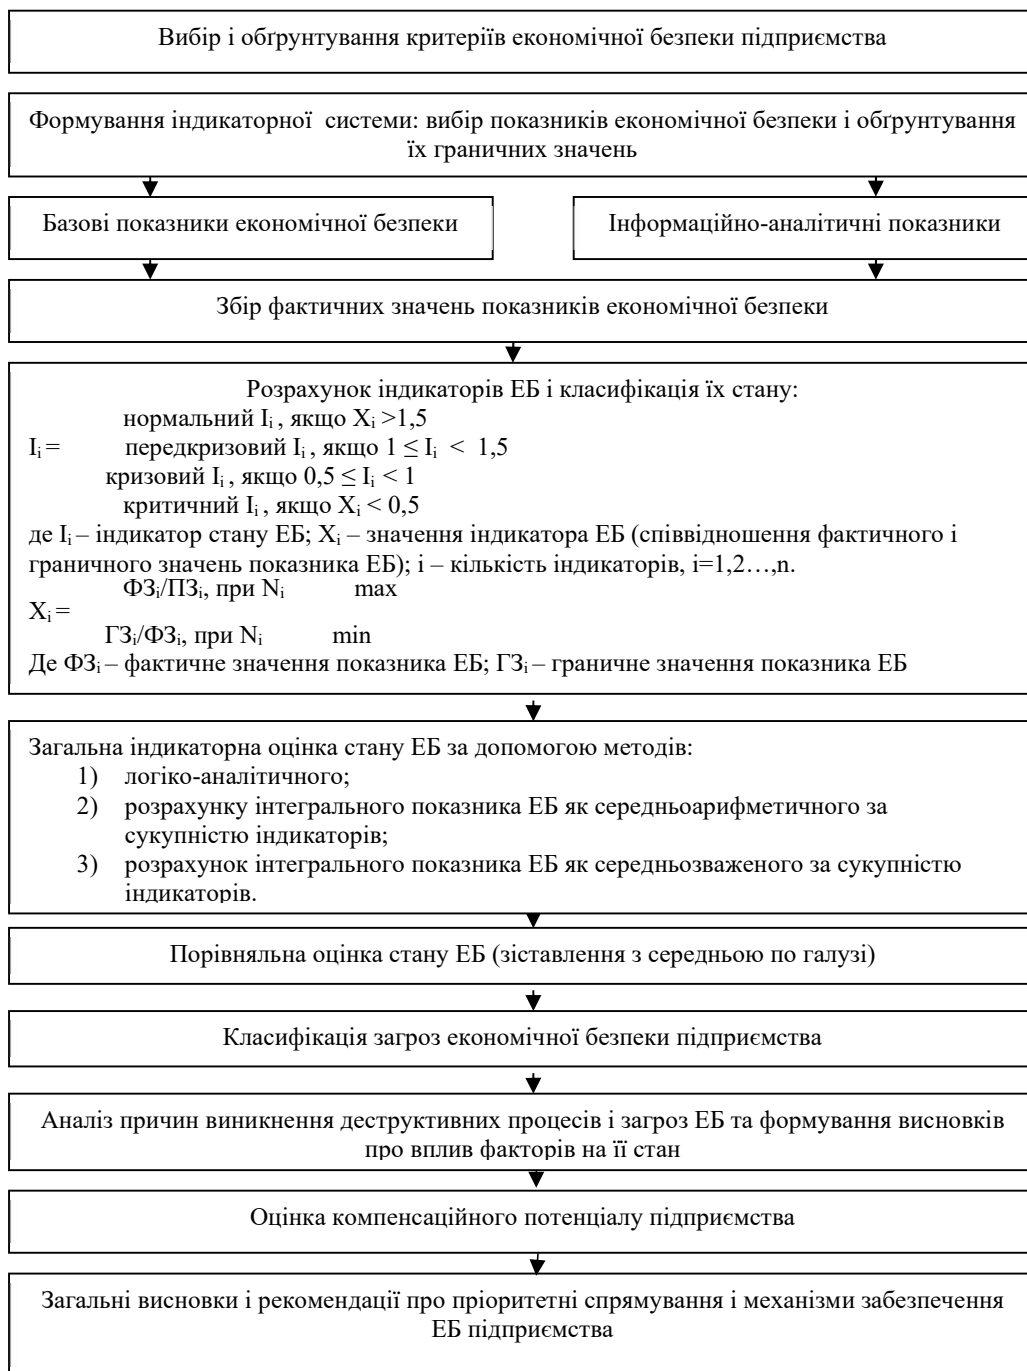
Вибір і обґрунтування критеріїв економічної безпеки підприємства

Формування індикаторної системи: вибір показників економічної безпеки і обґрунтування їх граничних значень

Базові показники економічної безпеки

Інформаційно-аналітичні показники

Збір фактичних значень показників економічної безпеки

Розрахунок індикаторів ЕБ і класифікація їх стану:
нормальний $I_i$, якщо $X_i > 1{,}5$
$I_i =$ передкризовий $I_i$, якщо $1 \le I_i < 1{,}5$
кризовий $I_i$, якщо $0{,}5 \le I_i < 1$
критичний $I_i$, якщо $X_i < 0{,}5$
де $I_i$ – індикатор стану ЕБ; $X_i$ – значення індикатора ЕБ (співвідношення фактичного і граничного значень показника ЕБ); i – кількість індикаторів, i=1,2…,n.
$ФЗ_i/ПЗ_i$, при $N_i$ max
$X_i =$
$ГЗ_i/ФЗ_i$, при $N_i$ min
Де $ФЗ_i$ – фактичне значення показника ЕБ; $ГЗ_i$ – граничне значення показника ЕБ

Загальна індикаторна оцінка стану ЕБ за допомогою методів:
1) логіко-аналітичного;
2) розрахунку інтегрального показника ЕБ як середньоарифметичного за сукупністю індикаторів;
3) розрахунок інтегрального показника ЕБ як середньозваженого за сукупністю індикаторів.

Порівняльна оцінка стану ЕБ (зіставлення з середньою по галузі)

Класифікація загроз економічної безпеки підприємства

Аналіз причин виникнення деструктивних процесів і загроз ЕБ та формування висновків про вплив факторів на її стан

Оцінка компенсаційного потенціалу підприємства

Загальні висновки і рекомендації про пріоритетні спрямування і механізми забезпечення ЕБ підприємства